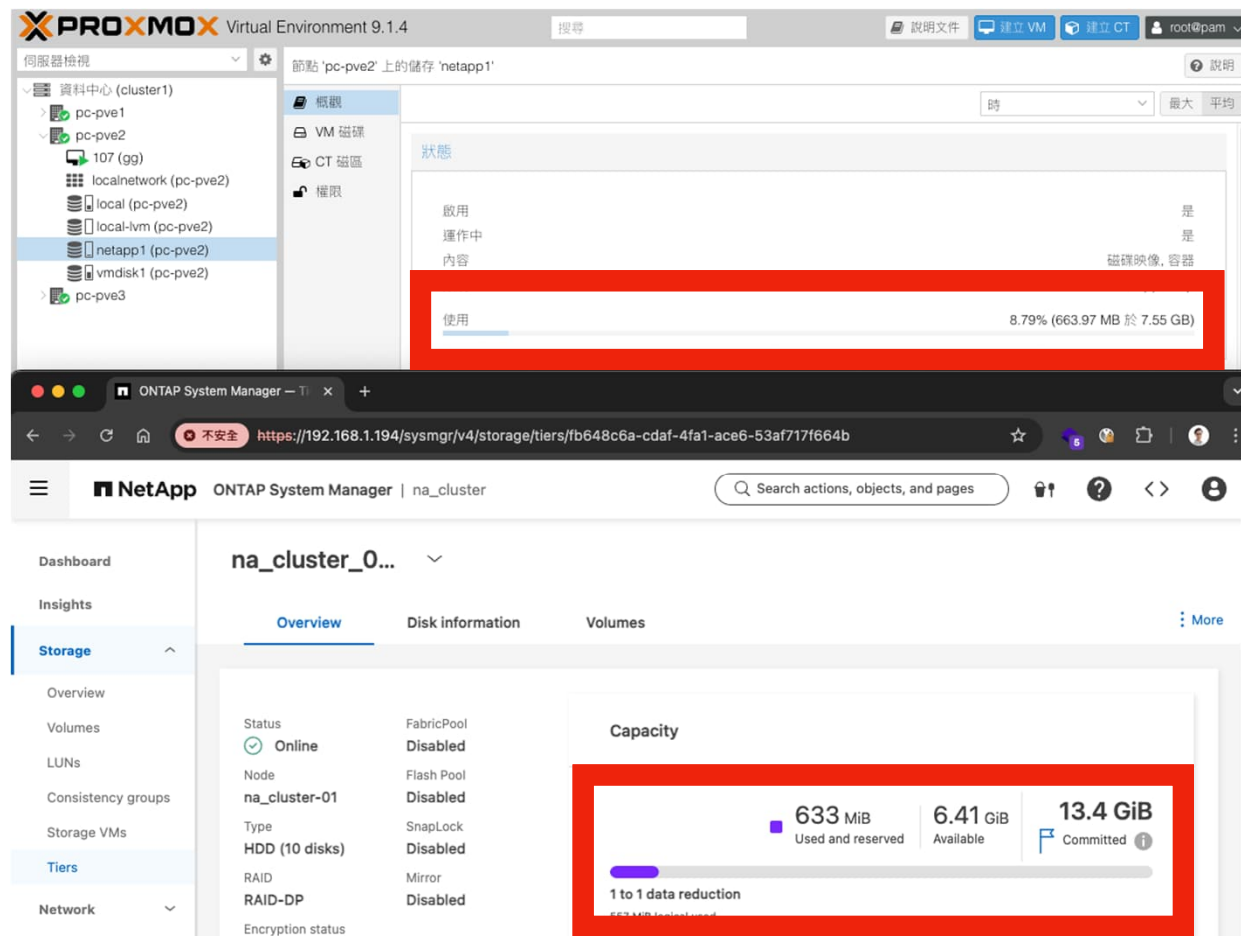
PROXMOX Virtual Environment 9.1.4

搜尋

說明文件
建立 VM
建立 CT
root@pam

伺服器檢視

節點 'pc-pve2' 上的儲存 'netapp1'

說明

資料中心 (cluster1)
pc-pve1
pc-pve2
107 (gg)
localnetwork (pc-pve2)
local (pc-pve2)
local-lvm (pc-pve2)
netapp1 (pc-pve2)
vmdisk1 (pc-pve2)
pc-pve3

概觀
VM 磁碟
CT 磁區
權限

時
最大
平均

狀態

啟用 是
運作中 是
內容 磁碟映像, 容器

使用 8.79% (663.97 MB 於 7.55 GB)

ONTAP System Manager — Ti

不安全 https://192.168.1.194/sysmgr/v4/storage/tiers/fb648c6a-cdaf-4fa1-ace6-53af717f664b

5

NetApp ONTAP System Manager | na_cluster

Search actions, objects, and pages

Dashboard
Insights
Storage
Overview
Volumes
LUNs
Consistency groups
Storage VMs
Tiers
Network

na_cluster_0...

Overview
Disk information
Volumes
More

Status
Online
Node
na_cluster-01
Type
HDD (10 disks)
RAID
RAID-DP
Encryption status

FabricPool
Disabled
Flash Pool
Disabled
SnapLock
Disabled
Mirror
Disabled

Capacity

633 MiB
Used and reserved
6.41 GiB
Available
13.4 GiB
Committed

1 to 1 data reduction
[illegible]